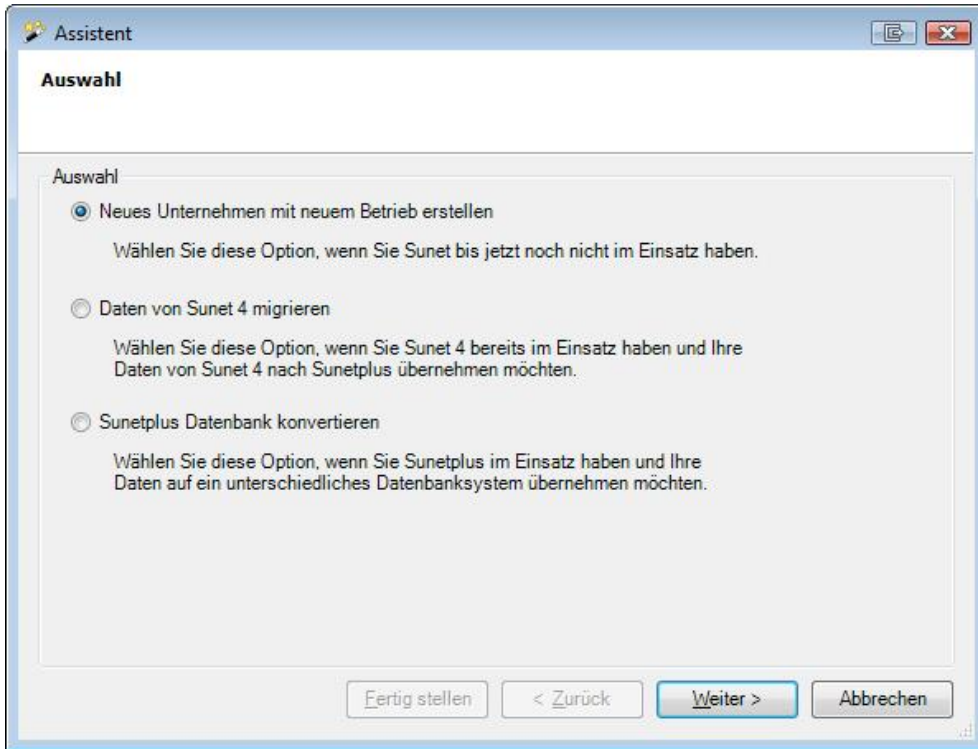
Assistent

Auswahl

Auswahl

Neues Unternehmen mit neuem Betrieb erstellen

Wählen Sie diese Option, wenn Sie Sunet bis jetzt noch nicht im Einsatz haben.

Daten von Sunet 4 migrieren

Wählen Sie diese Option, wenn Sie Sunet 4 bereits im Einsatz haben und Ihre Daten von Sunet 4 nach Sunetplus übernehmen möchten.

Sunetplus Datenbank konvertieren

Wählen Sie diese Option, wenn Sie Sunetplus im Einsatz haben und Ihre Daten auf ein unterschiedliches Datenbanksystem übernehmen möchten.

Fertig stellen | < Zurück | Weiter > | Abbrechen